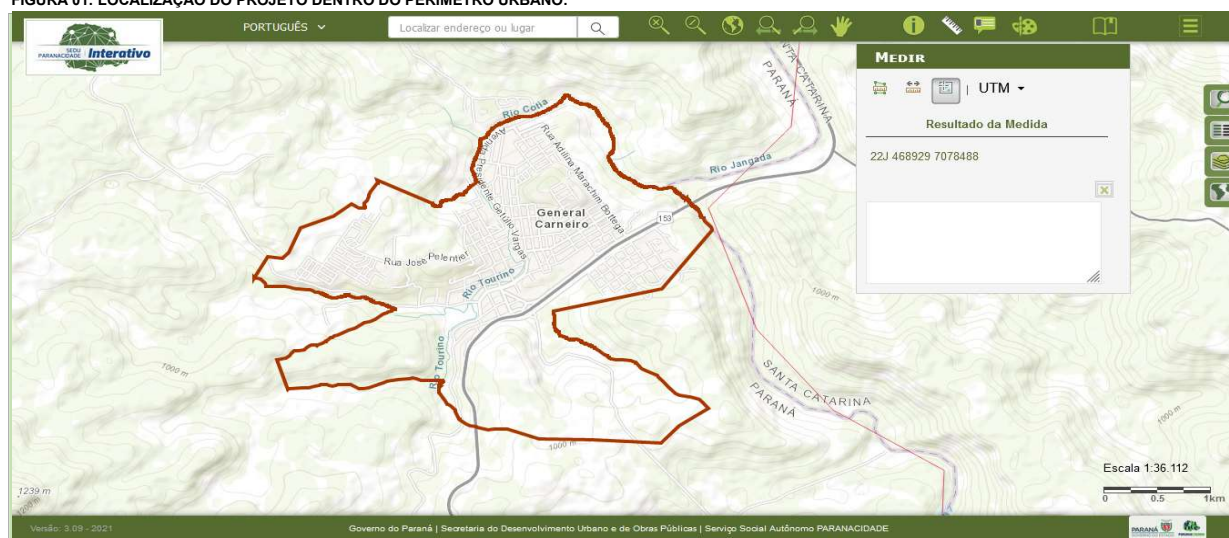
FIGURA 01: LOCALIZAÇÃO DO PROJETO DENTRO DO PERÍMETRO URBANO.

SEDU PARANACIDADE Interativo

PORTUGUÊS

Localizar endereço ou lugar

MEDIR

| UTM

Resultado da Medida

22J 468929 7078488

Rio Cotia

Avenida Presidente Getúlio Vargas

Rua Adelino Marachim Bottega

General Carneiro

Rua José Pelentier

Rio Tourino

Rio Tourino

Rio Jangada

153

SANTA CATARINA PARANÁ

SANTA CATARINA PARANÁ

1000 m

1000 m

1000 m

1000 m

1000 m

1239 m

Escala 1:36.112

0 0.5 1km

Versão: 3.09 - 2021

Governo do Paraná | Secretaria do Desenvolvimento Urbano e de Obras Públicas | Serviço Social Autônomo PARANACIDADE

PARANÁ